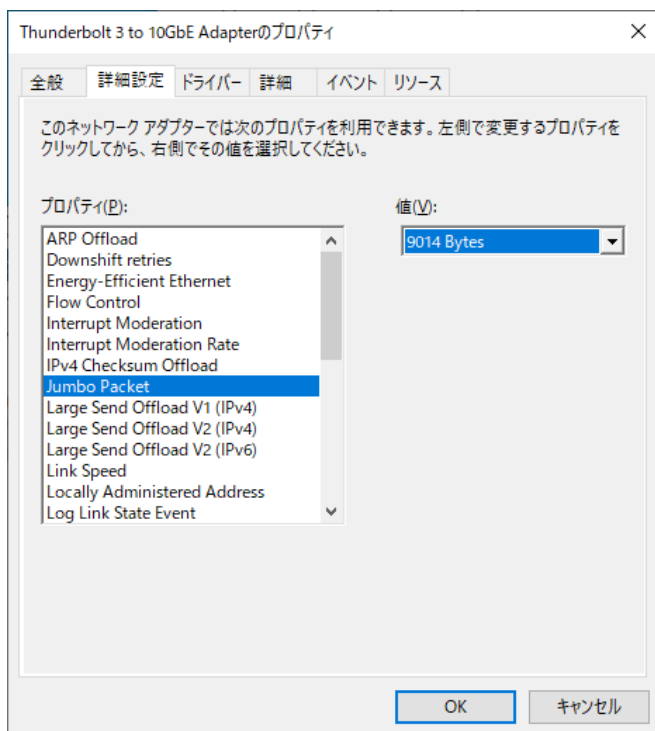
Thunderbolt 3 to 10GbE Adapterのプロパティ ✕

全般 詳細設定 ドライバー 詳細 イベント リソース

このネットワーク アダプターでは次のプロパティを利用できます。左側で変更するプロパティをクリックしてから、右側でその値を選択してください。

プロパティ(P):
ARP Offload
Downshift retries
Energy-Efficient Ethernet
Flow Control
Interrupt Moderation
Interrupt Moderation Rate
IPv4 Checksum Offload
Jumbo Packet
Large Send Offload V1 (IPv4)
Large Send Offload V2 (IPv4)
Large Send Offload V2 (IPv6)
Link Speed
Locally Administered Address
Log Link State Event

値(V):
9014 Bytes

OK キャンセル